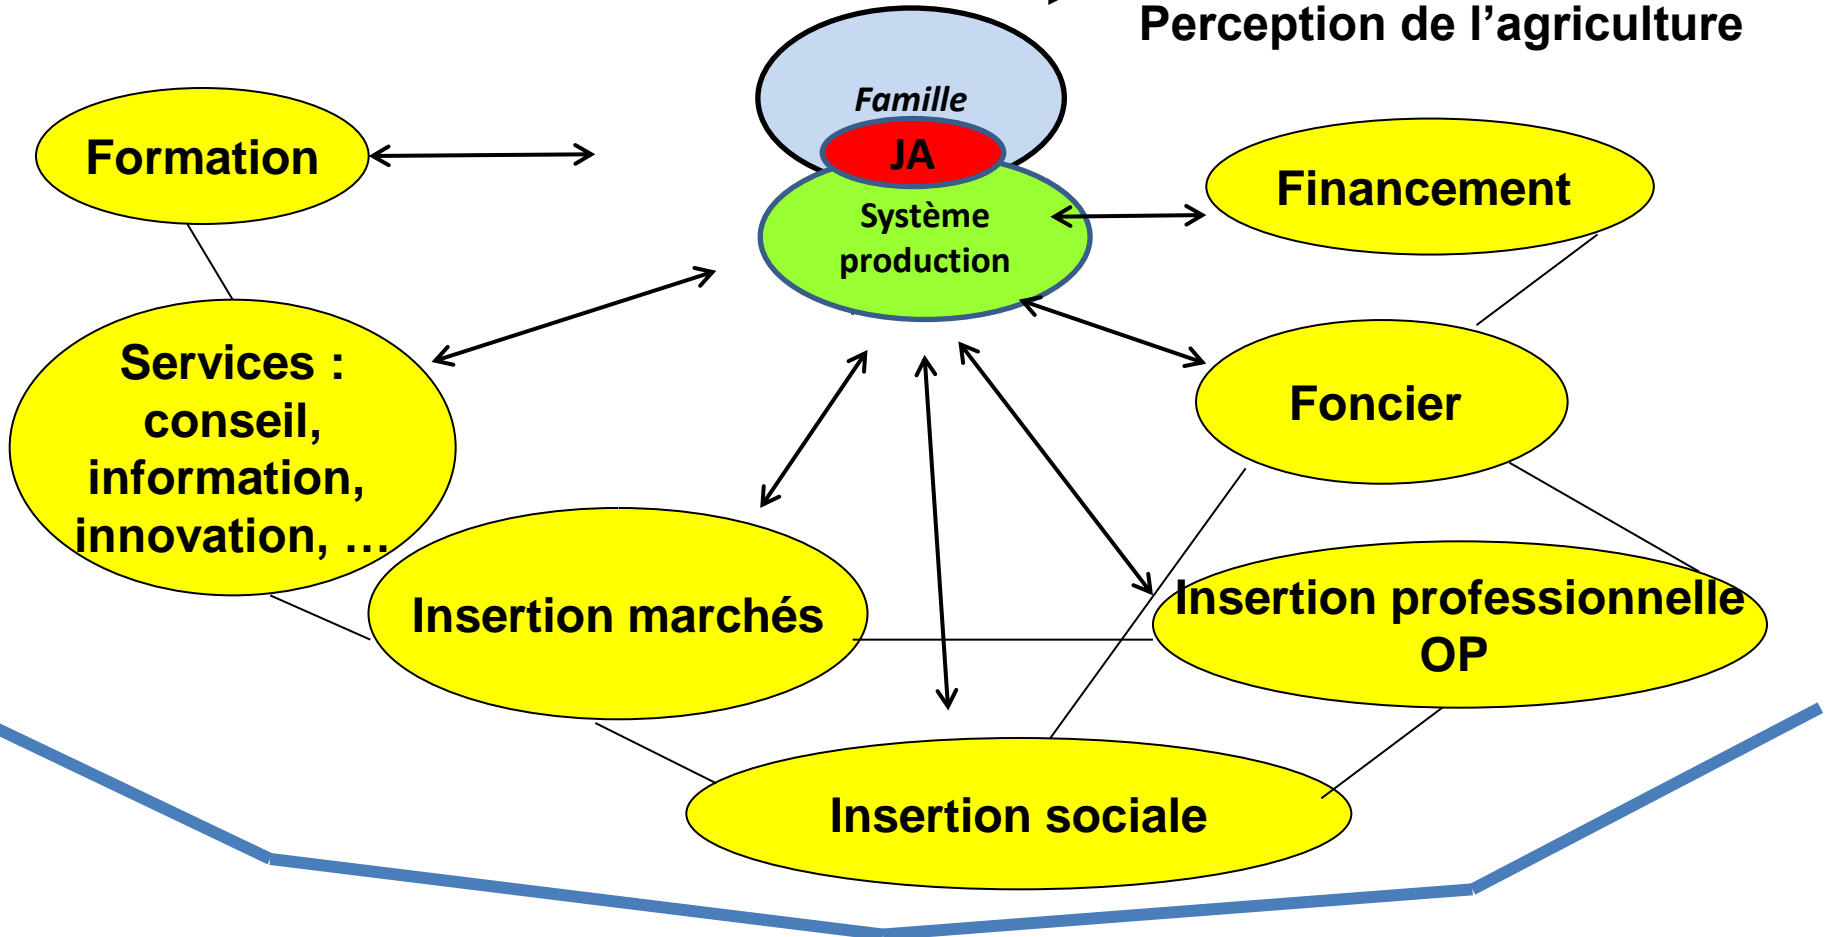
Perception de l’agriculture

Famille

JA

Système production

Formation

Financement

Services : conseil, information, innovation, …

Foncier

Insertion marchés

Insertion professionnelle OP

Insertion sociale